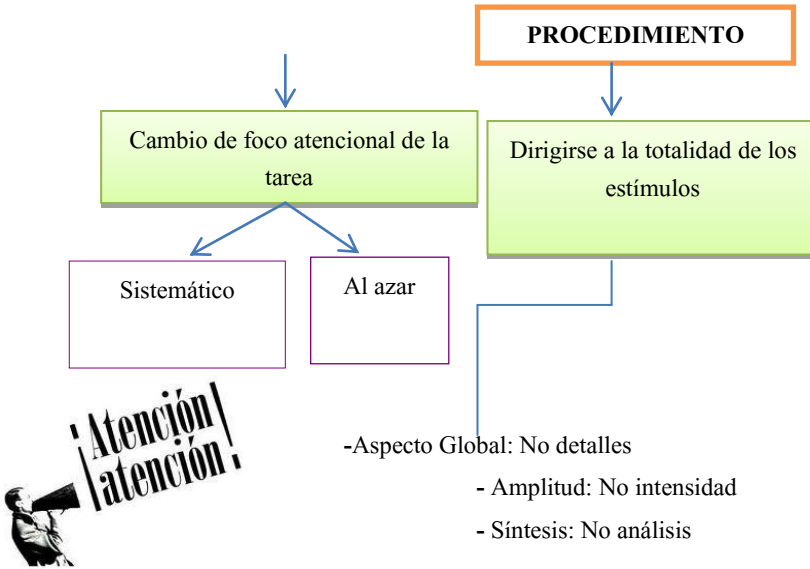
PROCEDIMIENTO

Cambio de foco atencional de la tarea

Dirigirse a la totalidad de los estímulos

Sistemático

Al azar

¡Atención atención!

-Aspecto Global: No detalles

- Amplitud: No intensidad

- Síntesis: No análisis